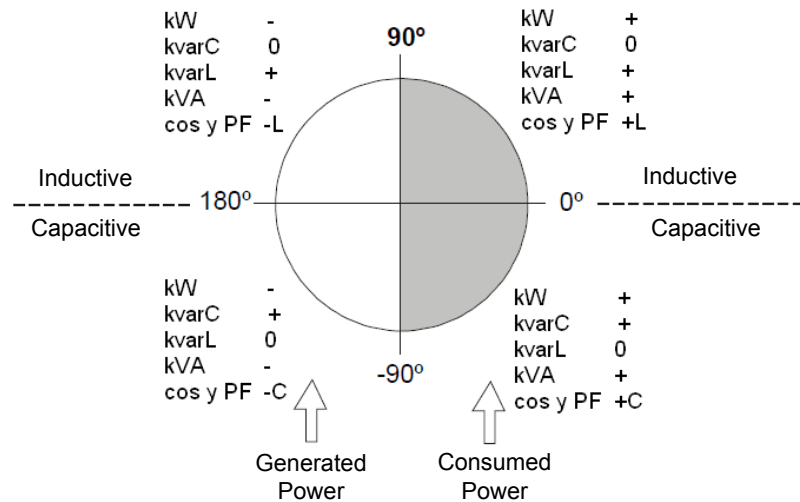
kW -
kvarC 0
kvarL +
kVA -
cos y PF -L

90º

kW +
kvarC 0
kvarL +
kVA +
cos y PF +L

Inductive
180º
Capacitive

0º
Inductive
Capacitive

kW -
kvarC +
kvarL 0
kVA -
cos y PF -C

-90º

kW +
kvarC +
kvarL 0
kVA +
cos y PF +C

Generated Power

Consumed Power